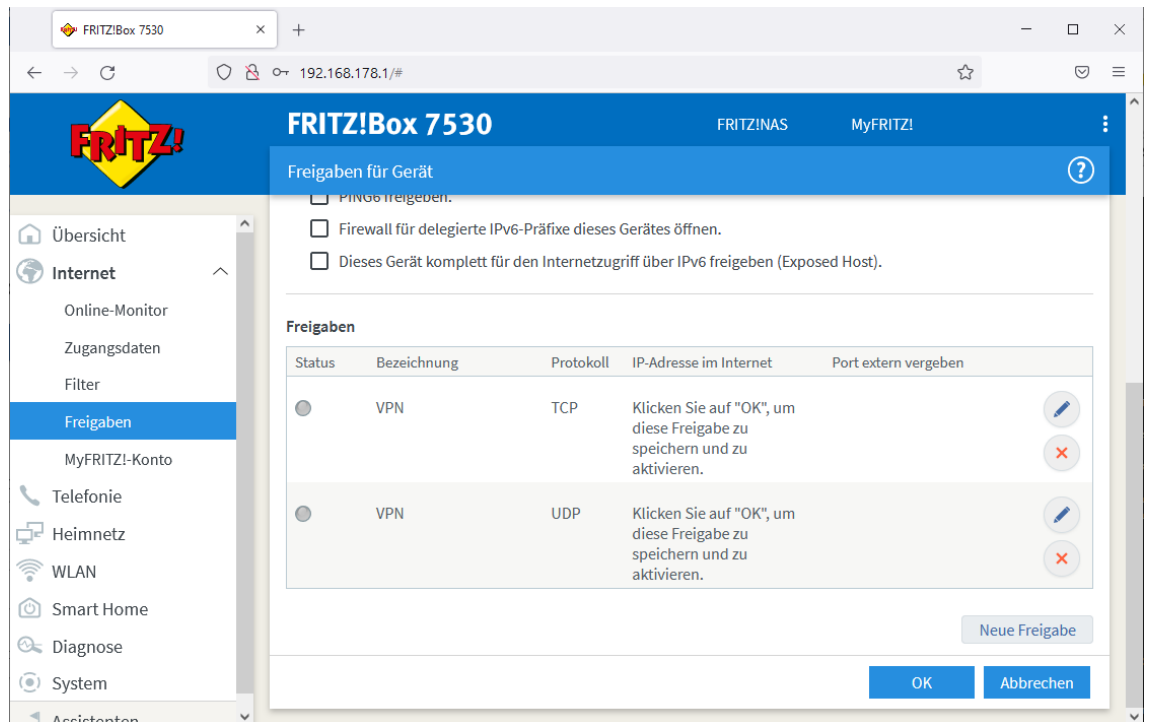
FRITZ!Box 7530 ×
+
192.168.178.1/#

FRITZ!

FRITZ!Box 7530
FRITZ!NAS
MyFRITZ!

Freigaben für Gerät
?

PING6 freigeben.

Firewall für delegierte IPv6-Präfixe dieses Gerätes öffnen.

Dieses Gerät komplett für den Internetzugriff über IPv6 freigeben (Exposed Host).

Übersicht
Internet
Online-Monitor
Zugangsdaten
Filter
Freigaben
MyFRITZ!-Konto
Telefonie
Heimnetz
WLAN
Smart Home
Diagnose
System
Assistenten

Freigaben

| Status | Bezeichnung | Protokoll | IP-Adresse im Internet | Port extern vergeben |
|---|---|---|---|---|
| | VPN | TCP | Klicken Sie auf "OK", um diese Freigabe zu speichern und zu aktivieren. | |
| | VPN | UDP | Klicken Sie auf "OK", um diese Freigabe zu speichern und zu aktivieren. | |

Neue Freigabe

OK
Abbrechen